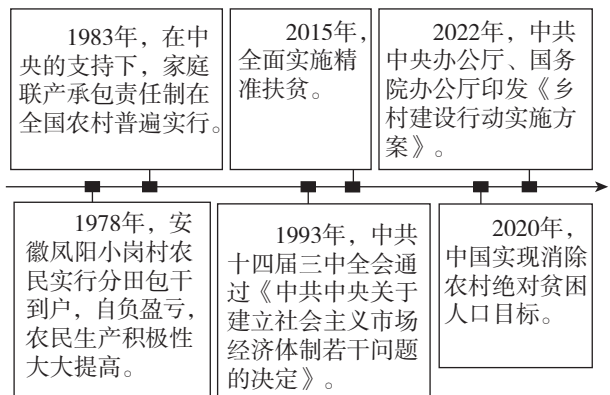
1983年，在中央的支持下，家庭联产承包责任制在全国农村普遍实行。

2015年，全面实施精准扶贫。

2022年，中共中央办公厅、国务院办公厅印发《乡村建设行动实施方案》。

1978年，安徽凤阳小岗村农民实行分田包干到户，自负盈亏，农民生产积极性大大提高。

1993年，中共十四届三中全会通过《中共中央关于建立社会主义市场经济体制若干问题的决定》。

2020年，中国实现消除农村绝对贫困人口目标。